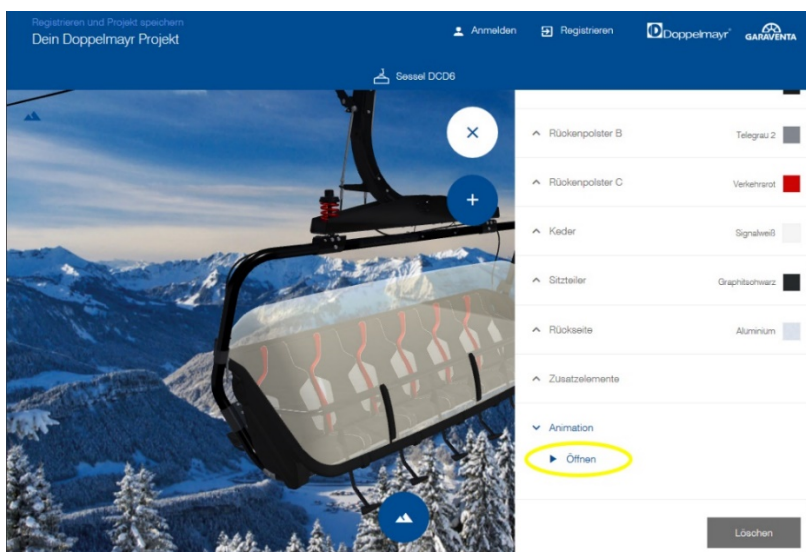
Registrieren und Projekt speichern
Dein Doppelmayr Projekt

Anmelden
Registrieren
Doppelmayr
GARAVENTA

Sessel DCD6

Rückenpolster B
Telegrau 2

Rückenpolster C
Verkehrsrot

Keder
Signalweiß

Sitzteiler
Graphitschwarz

Rückseite
Aluminium

Zusatzelemente

Animation

Öffnen

Löschen